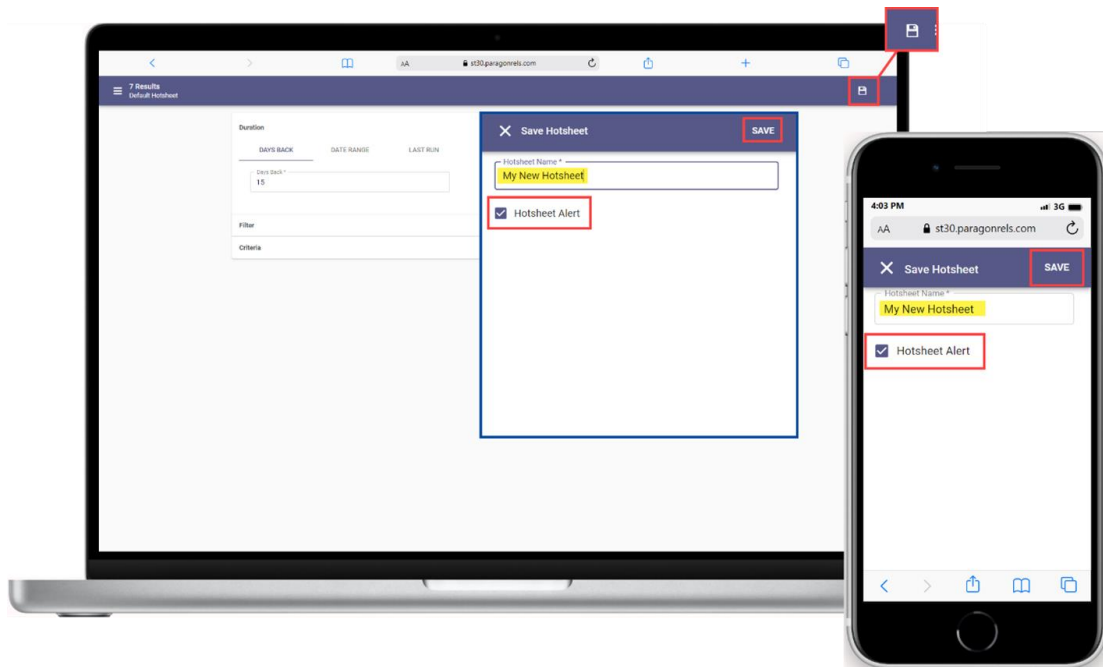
AA st30.paragonrels.com

7 Results
Default Hotsheet

Duration

DAYS BACK DATE RANGE LAST RUN

Days Back *
15

Filter

Criteria

Save Hotsheet SAVE

Hotsheet Name *
My New Hotsheet

Hotsheet Alert

4:03 PM 3G

AA st30.paragonrels.com

Save Hotsheet SAVE

Hotsheet Name *
My New Hotsheet

Hotsheet Alert